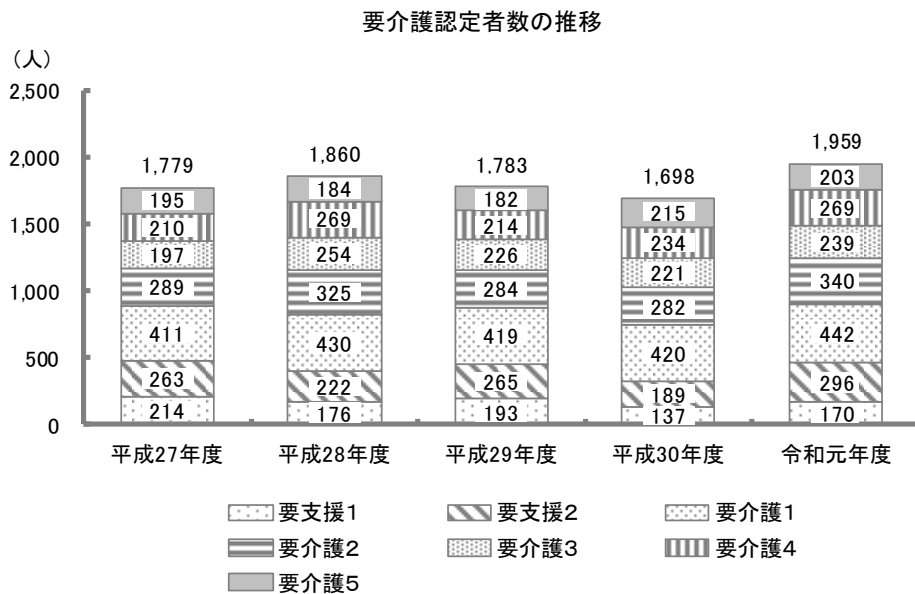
要介護認定者数の推移

(人)

2,500
2,000
1,500
1,000
500
0

| | 平成27年度 | 平成28年度 | 平成29年度 | 平成30年度 | 令和元年度 |
|---|---|---|---|---|---|
| 要介護5 | 195 | 184 | 182 | 215 | 203 |
| 要介護4 | 210 | 269 | 214 | 234 | 269 |
| 要介護3 | 197 | 254 | 226 | 221 | 239 |
| 要介護2 | 289 | 325 | 284 | 282 | 340 |
| 要介護1 | 411 | 430 | 419 | 420 | 442 |
| 要支援2 | 263 | 222 | 265 | 189 | 296 |
| 要支援1 | 214 | 176 | 193 | 137 | 170 |
| 合計 | 1,779 | 1,860 | 1,783 | 1,698 | 1,959 |

要支援1 要支援2 要介護1
要介護2 要介護3 要介護4
要介護5